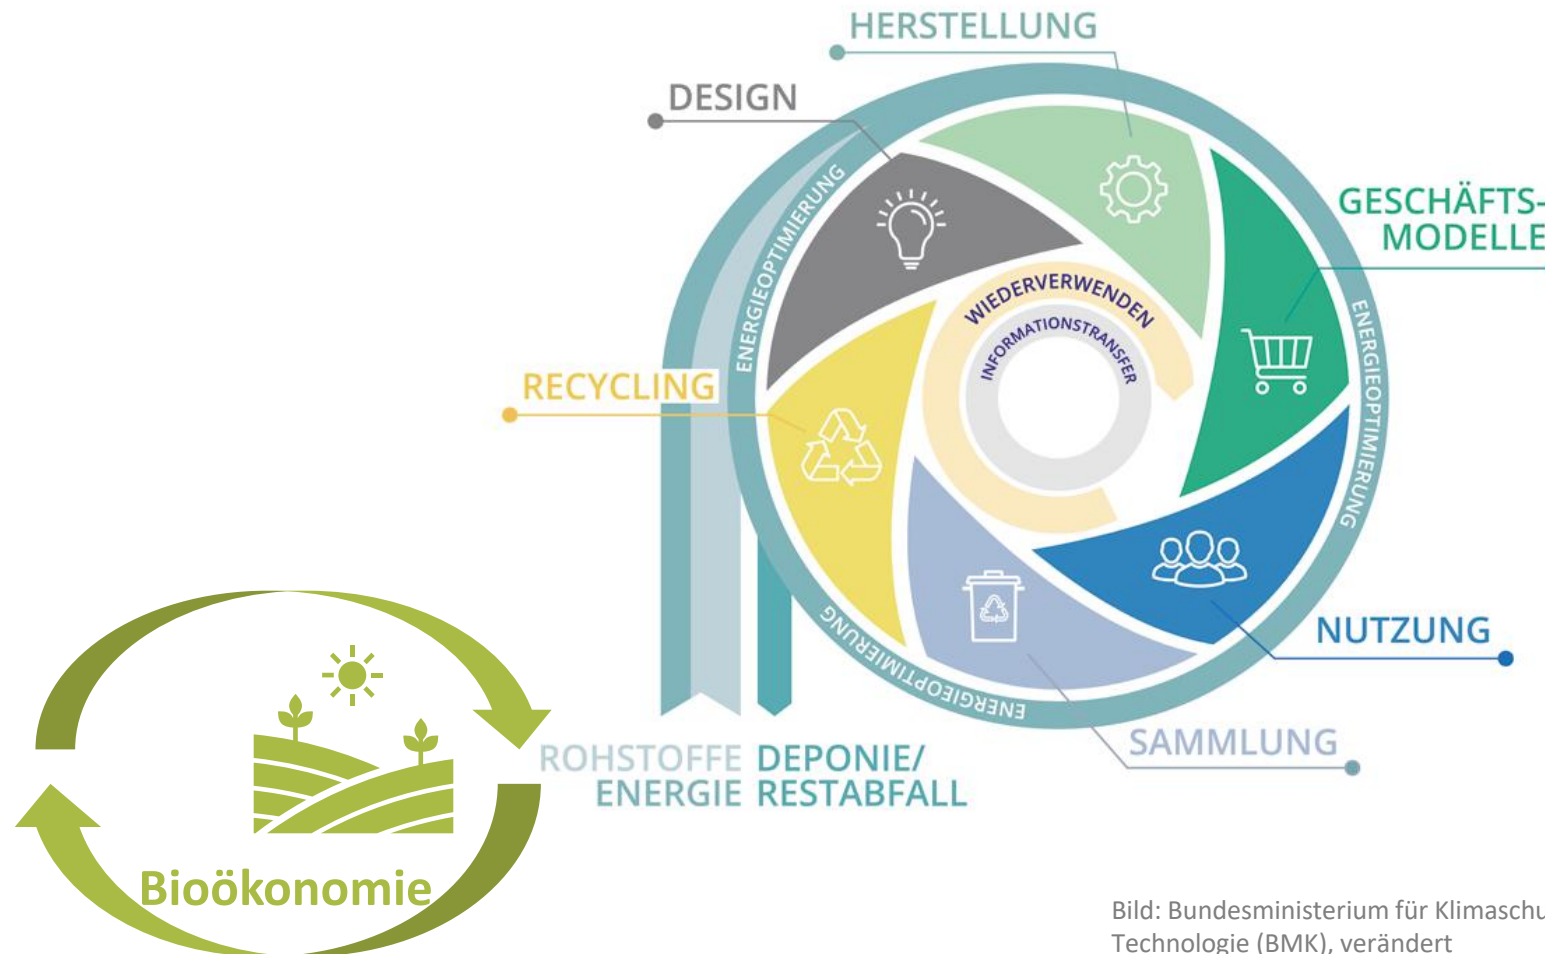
HERSTELLUNG

DESIGN

GESCHÄFTS-
MODELLE

ENERGIEOPTIMIERUNG

WIEDERVERWENDEN

INFORMATIONSTRANSFER

ENERGIEOPTIMIERUNG

RECYCLING

ENERGIEOPTIMIERUNG

NUTZUNG

SAMMLUNG

ROHSTOFFE
ENERGIE

DEPONIE/
RESTABFALL

Bioökonomie

Bild: Bundesministerium für Klimaschu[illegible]
Technologie (BMK), verändert